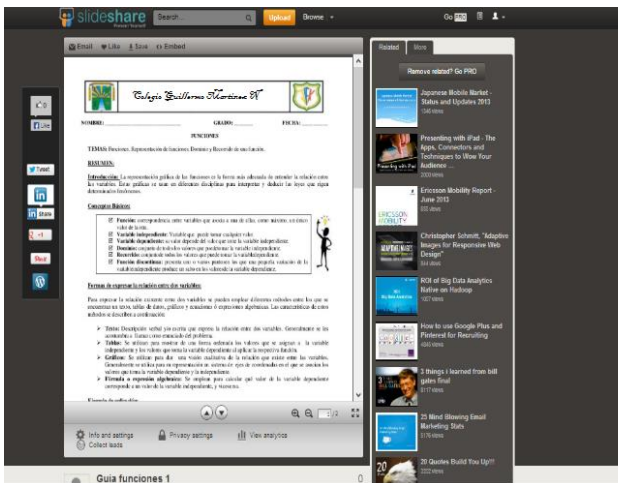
slideshare
Search
Upload
Browse
Go PRO

Email
Like
Save
Embed

Related
More

Remove related? Go PRO

Colegio Guillermo Martinez N

NOMBRE: GRADO: FECHA:

FUNCIONES

TEMAS: Funciones, Representación de funciones, Dominio y Recorrido de una función.

RESUMEN:

Introducción: La representación gráfica de las funciones es la forma más adecuada de entender la relación entre las variables. Estas gráficas se usan en diferentes disciplinas para interpretar y deducir las leyes que rigen determinados fenómenos.

Conceptos Básicos:

Función: correspondencia entre variables que asocia a un valor, como máximo, un único valor de la otra.
Variable independiente: Variable que puede tomar cualquier valor.
Variable dependiente: su valor depende del valor que tome la variable independiente.
Dominio: conjunto de todos los valores que puede tomar la variable independiente.
Recorrido: conjunto de todos los valores que puede tomar la variable dependiente.
Función discontinua: presenta uno o varios puntos en que una pequeña variación de la variable independiente produce un salto en los valores de la variable dependiente.

Formas de expresar la relación entre dos variables:

Para expresar la relación existente entre dos variables se pueden emplear diferentes métodos entre los que se encuentran un texto, tablas de datos, gráficas y ecuaciones o expresiones algebraicas. Las características de estos métodos se describen a continuación:

Texto: Descripción verbal y/o escrita que expresa la relación entre dos variables. Generalmente se les acompaña a través como enunciado del problema.
Tabla: Se utilizan para mostrar de una forma ordenada los valores que se asignan a la variable independiente y los valores que toma la variable dependiente al aplicar la respectiva función.
Gráficas: Se utilizan para dar una visión cualitativa de la relación que existe entre las variables. Generalmente se utiliza para su representación un sistema de ejes de coordenadas en el que se anotan los valores que toma la variable dependiente y la independiente.
Fórmula o expresión algebraica: Se emplean para calcular qué valor de la variable dependiente corresponde a un valor de la variable independiente, y viceversa.

Ejemplo de aplicación:

Info and settings
Privacy settings
View analytics
Collect leads

Guia funciones 1

Japanese Mobile Market - Status and Updates 2013
1340 views

Presenting with iPad - The Apps, Connectors and Techniques to Wow Your Audiences ...
3000 views

Ericsson Mobility Report - June 2013
502 views

Christopher Schmitt, "Adaptive Images for Responsive Web Design"
1067 views

ROI of Big Data Analytics Native on Hadoop
1007 views

How to use Google Plus and Pinterest for Recruiting
4949 views

3 things I learned from bill gates final
8177 views

25 Mind Blowing Email Marketing Stats
5176 views

20 Quotes Build You Up!!!
2222 views